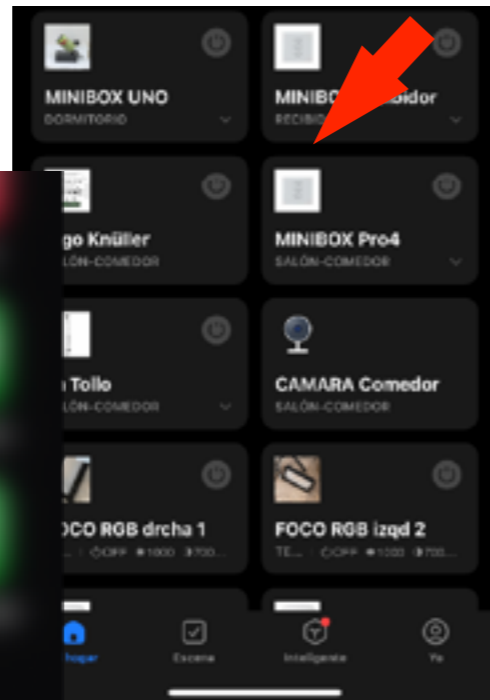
MINIBOX UNO
DORMITORIO

MINIBO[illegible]ibidor
RECIBI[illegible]

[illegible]go Knüller
SALÓN-COMEDOR

MINIBOX Pro4
SALÓN-COMEDOR

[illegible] Tollo
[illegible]LÓN-COMEDOR

CAMARA Comedor
SALÓN-COMEDOR

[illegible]OCO RGB drcha 1
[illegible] OFF 1000 700...

FOCO RGB izqd 2
TE... OFF 1000 700...

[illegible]hogar
Escena
Inteligente
Yo